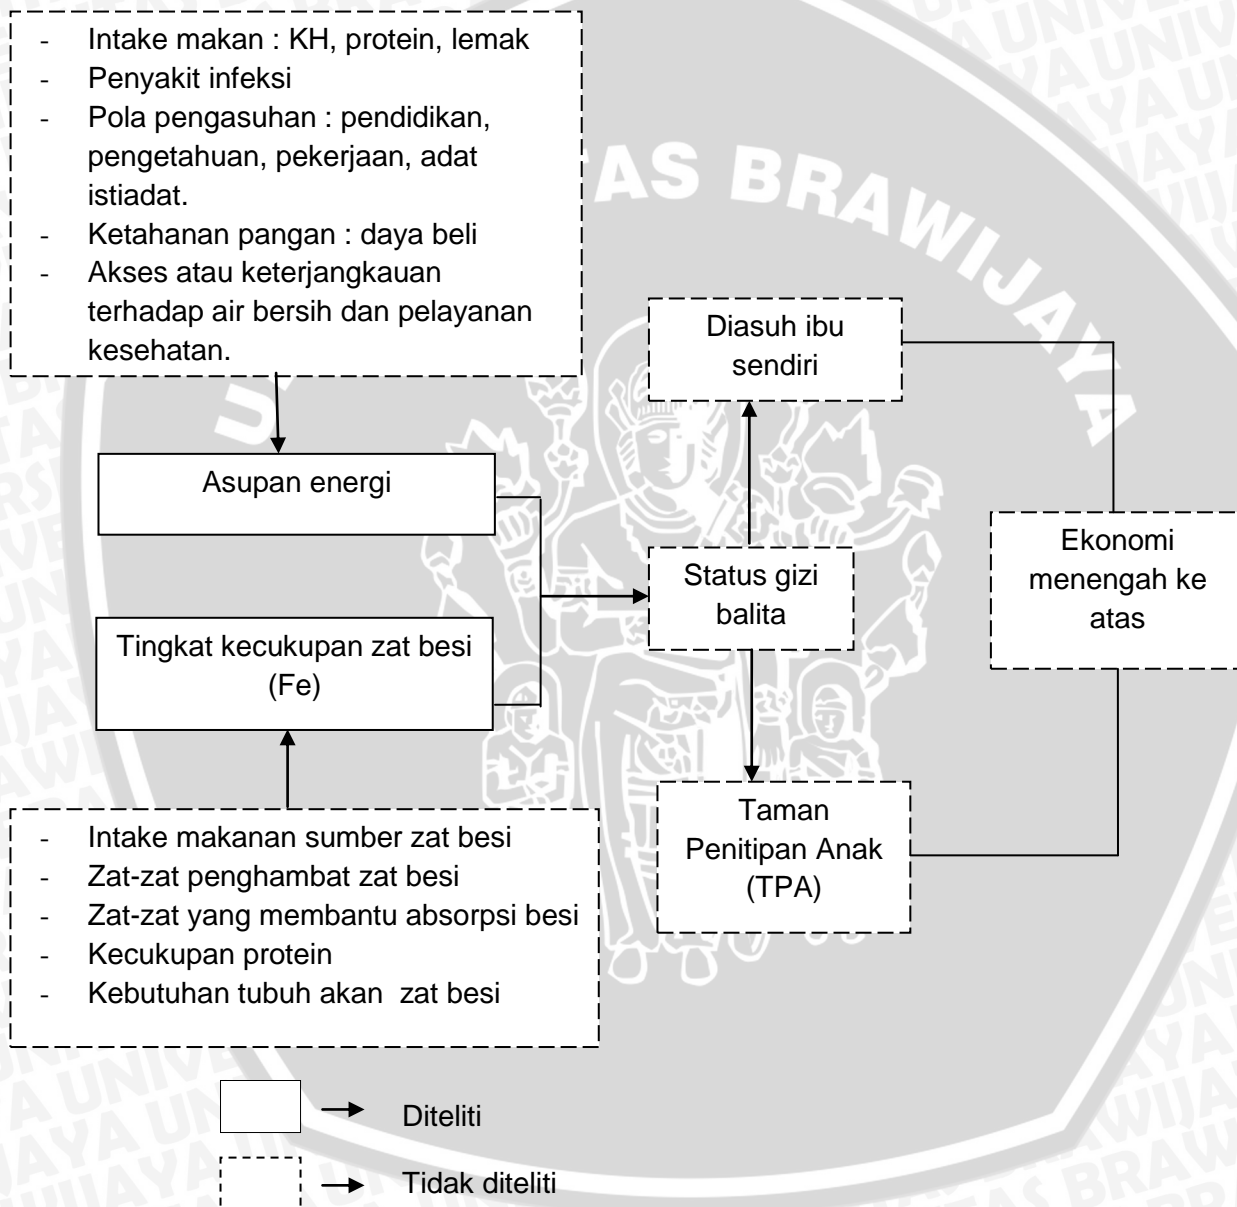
- Intake makan : KH, protein, lemak
- Penyakit infeksi
- Pola pengasuhan : pendidikan, pengetahuan, pekerjaan, adat istiadat.
- Ketahanan pangan : daya beli
- Akses atau keterjangkauan terhadap air bersih dan pelayanan kesehatan.

AS BRAWIJAYA

Diasuh ibu sendiri

Asupan energi

Status gizi balita

Ekonomi menengah ke atas

Tingkat kecukupan zat besi (Fe)

Taman Penitipan Anak (TPA)

- Intake makanan sumber zat besi
- Zat-zat penghambat zat besi
- Zat-zat yang membantu absorpsi besi
- Kecukupan protein
- Kebutuhan tubuh akan zat besi

Diteliti

Tidak diteliti